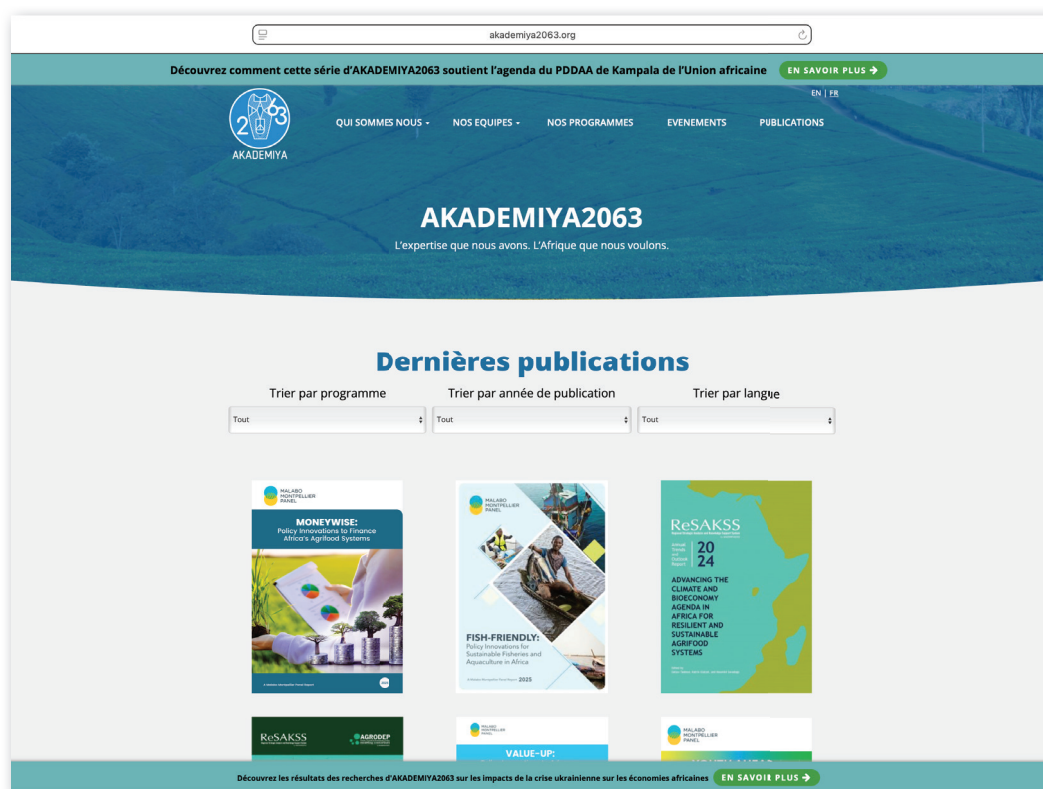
akademiya2063.org

Découvrez comment cette série d'AKADEMIYA2063 soutient l'agenda du PDDAA de Kampala de l'Union africaine EN SAVOIR PLUS →

EN | FR

2063 AKADEMIYA

QUI SOMMES NOUS NOS EQUIPES NOS PROGRAMMES EVENEMENTS PUBLICATIONS

AKADEMIYA2063

L'expertise que nous avons. L'Afrique que nous voulons.

Dernières publications

Trier par programme
Tout

Trier par année de publication
Tout

Trier par langue
Tout

MALABO MONTPELLIER PANEL

MONEYWISE:
Policy Innovations to Finance Africa's Agrifood Systems

A Malabo Montpellier Panel Report

MALABO MONTPELLIER PANEL

FISH-FRIENDLY:
Policy Innovations for Sustainable Fisheries and Aquaculture in Africa

A Malabo Montpellier Panel Report 2025

ReSAKSS

Annual Trends and Outlook Report 2024

ADVANCING THE CLIMATE AND BIOECONOMY AGENDA IN AFRICA FOR RESILIENT AND SUSTAINABLE AGRIFOOD SYSTEMS

ReSAKSS AGRODEP

MALABO MONTPELLIER PANEL
VALUE-UP:

MALABO MONTPELLIER PANEL

Découvrez les résultats des recherches d'AKADEMIYA2063 sur les impacts de la crise ukrainienne sur les économies africaines EN SAVOIR PLUS →